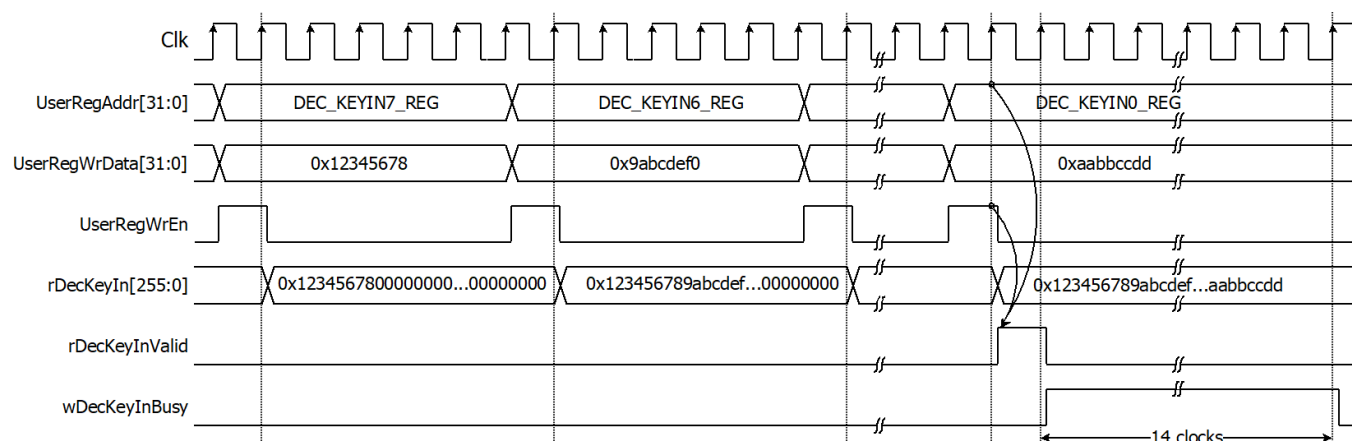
Clk
UserRegAddr[31:0]
DEC_KEYIN7_REG
DEC_KEYIN6_REG
DEC_KEYIN0_REG
UserRegWrData[31:0]
0x12345678
0x9abcdef0
0xaabbccdd
UserRegWrEn
rDecKeyIn[255:0]
0x1234567800000000...00000000
0x123456789abcdef...00000000
0x123456789abcdef...aabbccdd
rDecKeyInValid
wDecKeyInBusy
14 clocks